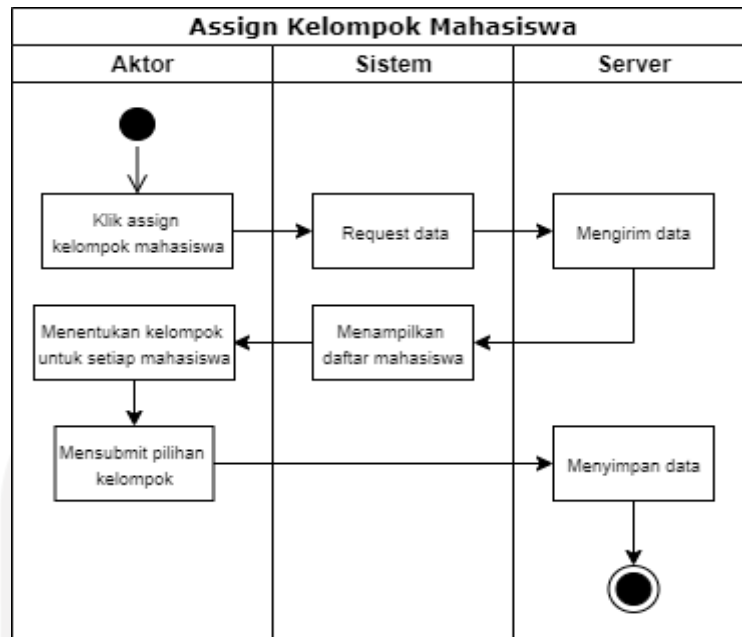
Assign Kelompok Mahasiswa

Aktor

Sistem

Server

Klik assign kelompok mahasiswa

Request data

Mengirim data

Menentukan kelompok untuk setiap mahasiswa

Menampilkan daftar mahasiswa

Mensubmit pilihan kelompok

Menyimpan data